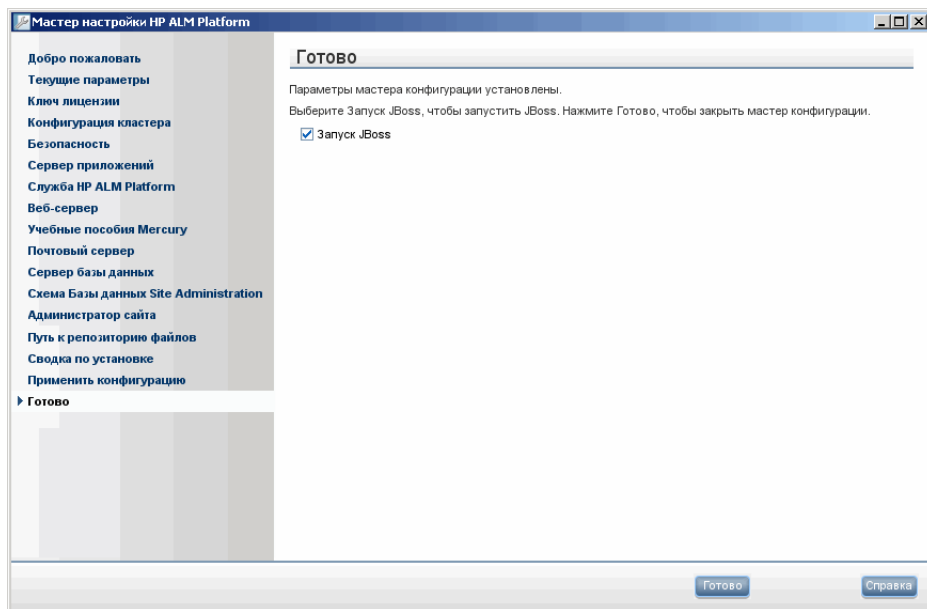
Мастер настройки HP ALM Platform

Добро пожаловать
Текущие параметры
Ключ лицензии
Конфигурация кластера
Безопасность
Сервер приложений
Служба HP ALM Platform
Веб-сервер
Учебные пособия Mercury
Почтовый сервер
Сервер базы данных
Схема Базы данных Site Administration
Администратор сайта
Путь к репозиторию файлов
Сводка по установке
Применить конфигурацию
Готово

Готово

Параметры мастера конфигурации установлены.

Выберите Запуск JBoss, чтобы запустить JBoss. Нажмите Готово, чтобы закрыть мастер конфигурации.

Запуск JBoss

Готово
Справка